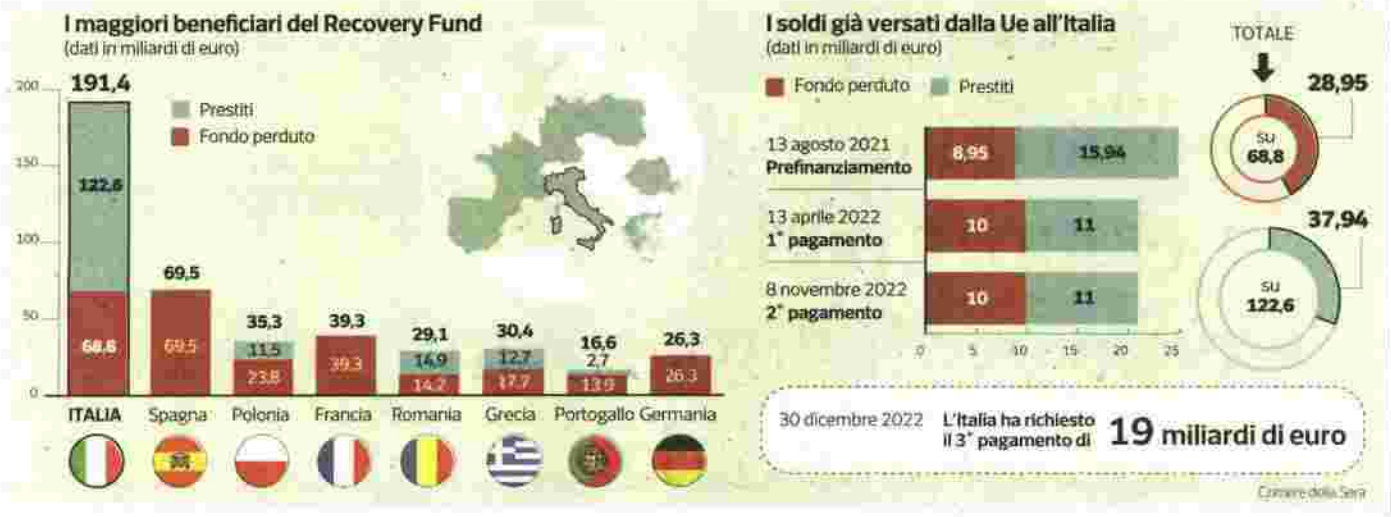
I maggiori beneficiari del Recovery Fund
(dati in miliardi di euro)

Prestiti
Fondo perduto

200
150
100
50
0

191,4
122,6
68,6
69,5
69,5
35,3
11,5
23,8
39,3
39,3
29,1
14,9
14,2
30,4
12,7
17,7
16,6
2,7
13,9
26,3
26,3

ITALIA Spagna Polonia Francia Romania Grecia Portogallo Germania

I soldi già versati dalla Ue all'Italia
(dati in miliardi di euro)

Fondo perduto Prestiti

13 agosto 2021
Prefinanziamento
8,95 15,94

13 aprile 2022
1° pagamento
10 11

8 novembre 2022
2° pagamento
10 11

0 5 10 15 20 25

TOTALE
28,95
su 68,8
37,94
su 122,6

30 dicembre 2022 L'Italia ha richiesto il 3° pagamento di 19 miliardi di euro

Corriere della Sera